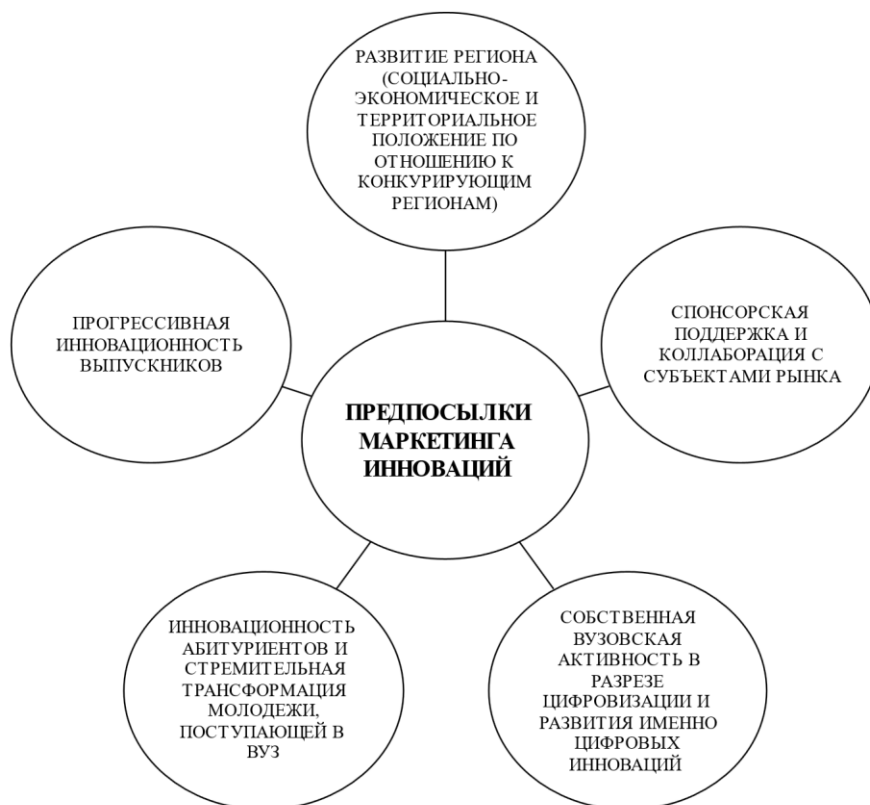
РАЗВИТИЕ РЕГИОНА (СОЦИАЛЬНО-ЭКОНОМИЧЕСКОЕ И ТЕРРИТОРИАЛЬНОЕ ПОЛОЖЕНИЕ ПО ОТНОШЕНИЮ К КОНКУРИРУЮЩИМ РЕГИОНАМ)

ПРОГРЕССИВНАЯ ИННОВАЦИОННОСТЬ ВЫПУСКНИКОВ

ПРЕДПОСЫЛКИ МАРКЕТИНГА ИННОВАЦИЙ

СПОНСОРСКАЯ ПОДДЕРЖКА И КОЛЛАБОРАЦИЯ С СУБЪЕКТАМИ РЫНКА

ИННОВАЦИОННОСТЬ АБИТУРИЕНТОВ И СТРЕМИТЕЛЬНАЯ ТРАНСФОРМАЦИЯ МОЛОДЕЖИ, ПОСТУПАЮЩЕЙ В ВУЗ

СОБСТВЕННАЯ ВУЗОВСКАЯ АКТИВНОСТЬ В РАЗРЕЗЕ ЦИФРОВИЗАЦИИ И РАЗВИТИЯ ИМЕННО ЦИФРОВЫХ ИННОВАЦИЙ